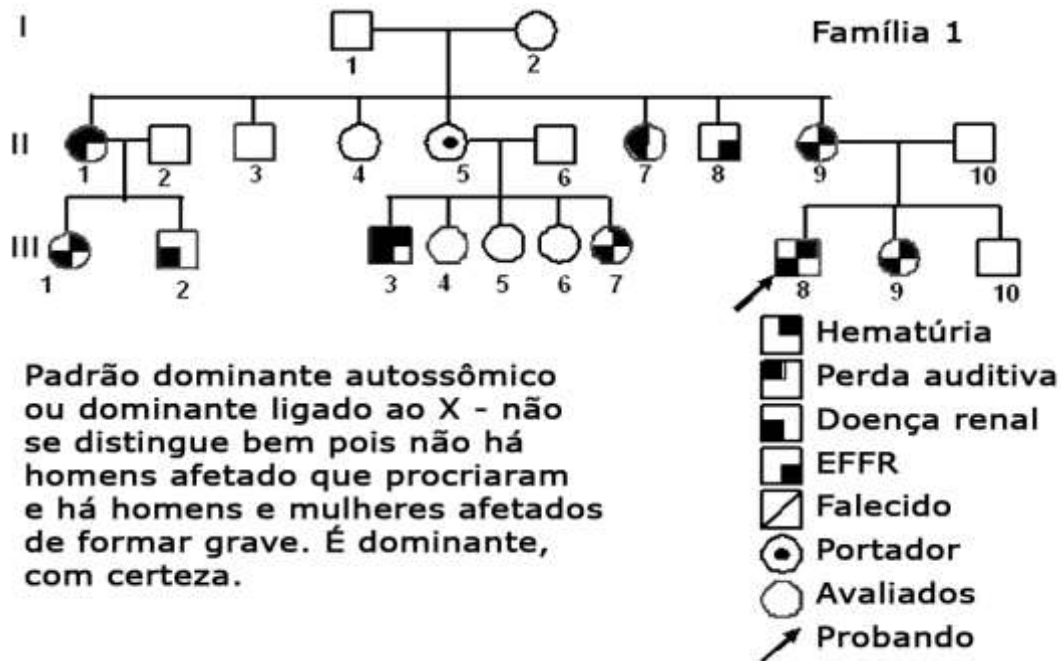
I

Família 1

1 2

II

1 2 3 4 5 6 7 8 9 10

III

1 2 3 4 5 6 7 8 9 10

Hematúria
Perda auditiva
Doença renal
EFFR
Falecido
Portador
Avaliados
Probando

Padrão dominante autossômico ou dominante ligado ao X - não se distingue bem pois não há homens afetado que procriaram e há homens e mulheres afetados de formar grave. É dominante, com certeza.